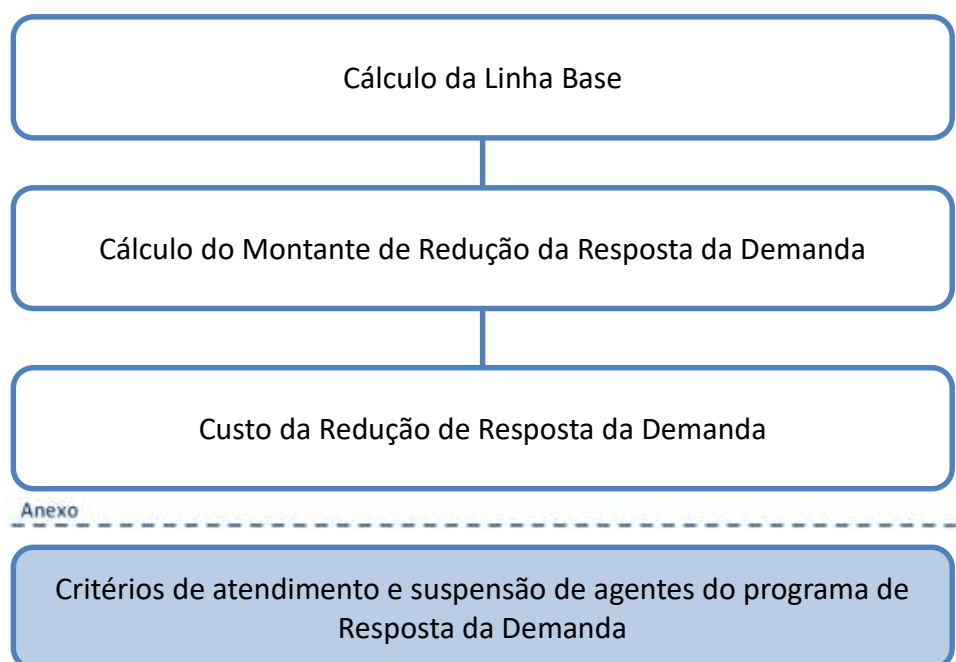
Cálculo da Linha Base

Cálculo do Montante de Redução da Resposta da Demanda

Custo da Redução de Resposta da Demanda

Anexo

Critérios de atendimento e suspensão de agentes do programa de Resposta da Demanda